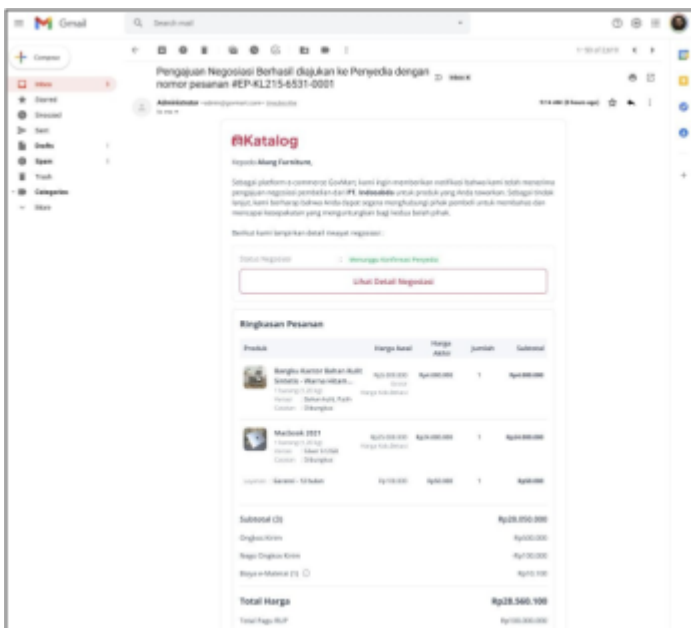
Gmail

Search mail

Compose

Inbox

Starred

Snoozed

Sent

Drafts

Spam

Trash

Categories

More

Pengajuan Negosiasi Berhasil diajukan ke Penyedia dengan nomor pesanan #EP-KL215-6531-0001

Inbox

Administrator

Katalog

Kepada Abang Furniture,

Sebagai platform e-commerce GovMart, kami ingin memberikan notifikasi bahwa kami telah menerima pengajuan negosiasi pembelian dari PT. Indosukses untuk produk yang Anda tawarkan. Sebagai tindak lanjut, kami berharap bahwa Anda dapat segera menghubungi pihak pembeli untuk membahas dan mencapai kesepakatan yang menguntungkan bagi kedua belah pihak.

Berikut kami lampirkan detail riwayat negosiasi :

Status Negosiasi : Menunggu Konfirmasi Penyedia

Lihat Detail Negosiasi

Ringkasan Pesanan

| Produk | Harga Awal | Harga Akhir | Jumlah | Subtotal |
|---|---|---|---|---|
| Bangku Kantor Bahan Kulit Sintetis - Warna Hitam ... | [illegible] | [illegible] | 1 | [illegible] |
| Macbook 2021 | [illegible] | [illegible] | 1 | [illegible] |
| Garansi - 12 bulan | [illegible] | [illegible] | 1 | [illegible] |

Subtotal (3) Rp28.050.000

Ongkos Kirim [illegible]

Nego Ongkos Kirim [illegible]

Biaya e-Materai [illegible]

Total Harga Rp28.560.100

Total Pagu RUP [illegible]